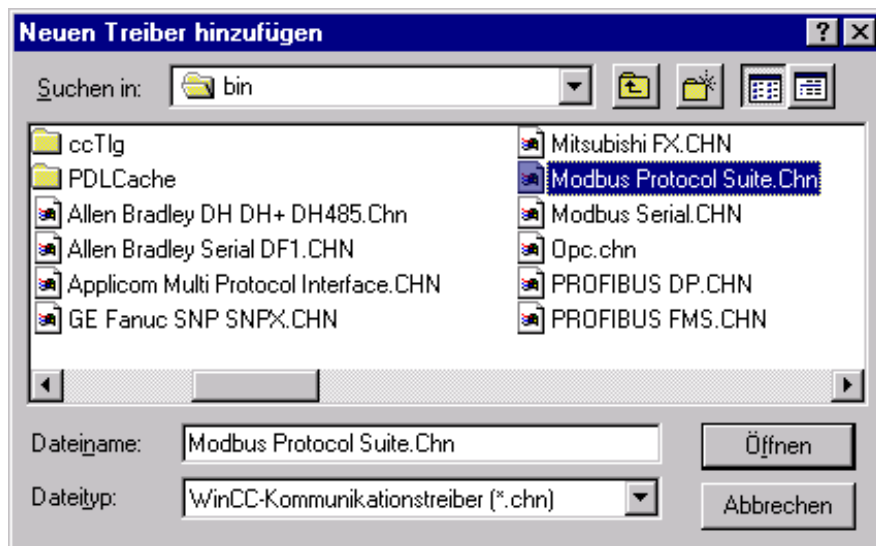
Neuen Treiber hinzufügen

? X

Suchen in: bin

ccTlg
PDLCache
Allen Bradley DH DH+ DH485.Chn
Allen Bradley Serial DF1.CHN
Applicom Multi Protocol Interface.CHN
GE Fanuc SNP SNPX.CHN

Mitsubishi FX.CHN
Modbus Protocol Suite.Chn
Modbus Serial.CHN
Opc.chn
PROFIBUS DP.CHN
PROFIBUS FMS.CHN

Dateiname: Modbus Protocol Suite.Chn

Öffnen

Dateityp: WinCC-Kommunikationstreiber (*.chn)

Abbrechen